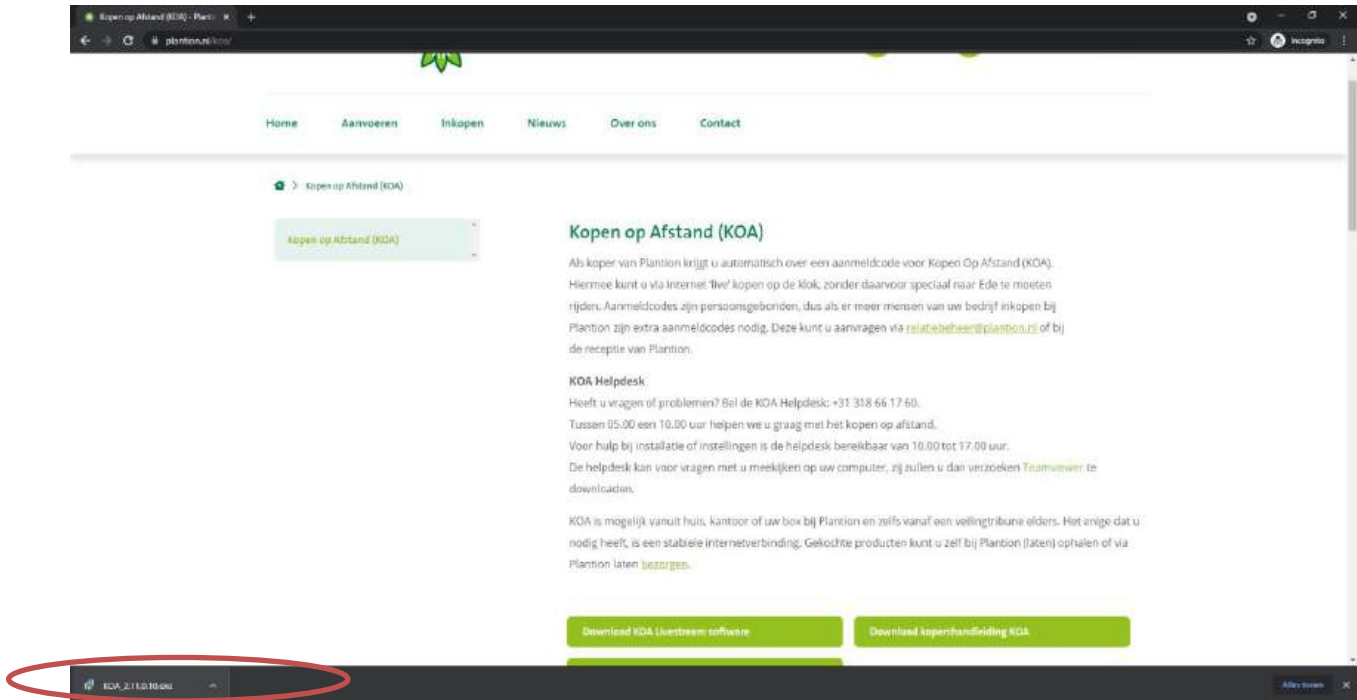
Kopen op Afstand (KOA) - Planti ×

plantion.nl/koa/

Incognito

Home Aanvoeren Inkopen Nieuws Over ons Contact

> Kopen op Afstand (KOA)

Kopen op Afstand (KOA)

Kopen op Afstand (KOA)

Als koper van Plantion krijgt u automatisch over een aanmeldcode voor Kopen Op Afstand (KOA). Hiermee kunt u via internet 'live' kopen op de klok, zonder daarvoor speciaal naar Ede te moeten rijden. Aanmeldcodes zijn persoonsgebonden, dus als er meer mensen van uw bedrijf inkopen bij Plantion zijn extra aanmeldcodes nodig. Deze kunt u aanvragen via relatiebeheer@plantion.nl of bij de receptie van Plantion.

KOA Helpdesk

Heeft u vragen of problemen? Bel de KOA Helpdesk: +31 318 66 17 60.
Tussen 05.00 een 10.00 uur helpen we u graag met het kopen op afstand.
Voor hulp bij installatie of instellingen is de helpdesk bereikbaar van 10.00 tot 17.00 uur.
De helpdesk kan voor vragen met u meekijken op uw computer, zij zullen u dan verzoeken Teamviewer te downloaden.

KOA is mogelijk vanuit huis, kantoor of uw box bij Plantion en zelfs vanaf een veilingtribune elders. Het enige dat u nodig heeft, is een stabiele internetverbinding. Gekochte producten kunt u zelf bij Plantion (laten) ophalen of via Plantion laten bezorgen.

Download KOA Livestream software

Download koperhandleiding KOA

KOA_2.11.0.10.exe

Alles tonen ×